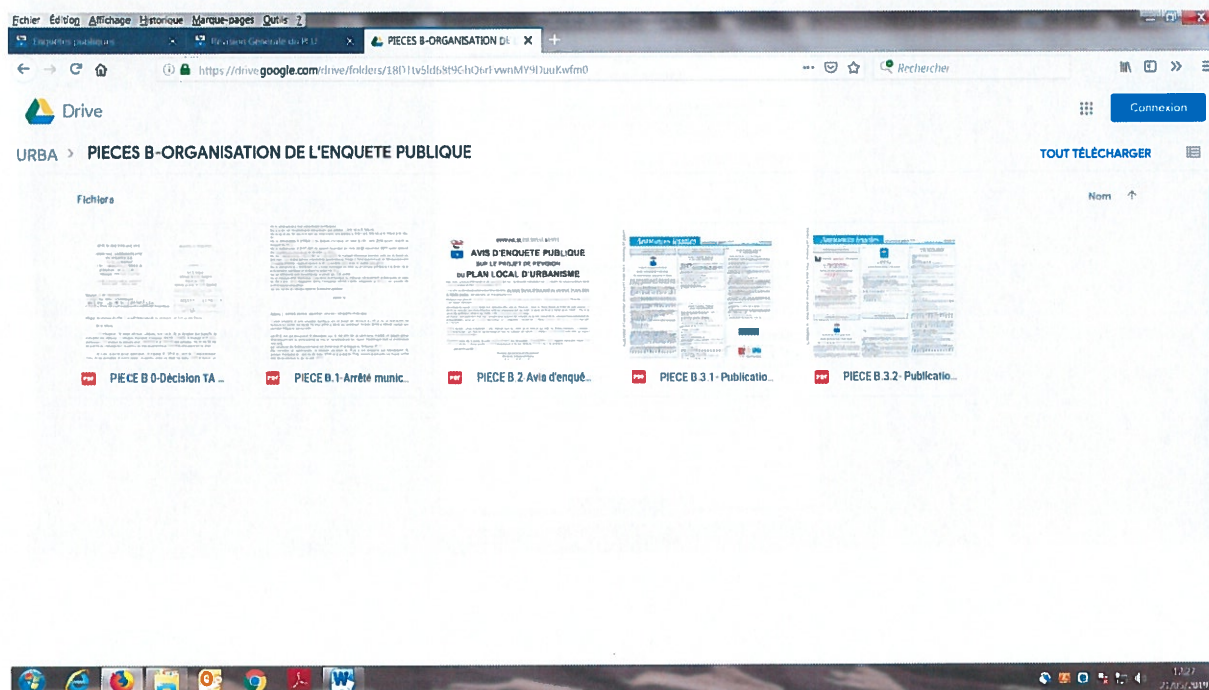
Fichier Édition Affichage Historique Marque-pages Outils ?

Enquêtes publiques | Révision Générale du PLU | PIECES B-ORGANISATION DE L

https://drive.google.com/drive/folders/18D1tv5ld6BtGhQ6rLvwnMY9DuuKwfm0

Rechercher

Drive

Connexion

URBA > PIECES B-ORGANISATION DE L'ENQUETE PUBLIQUE

TOUT TÉLÉCHARGER

Fichiers

Nom

AVIS D'ENQUETE PUBLIQUE SUR LE PROJET DE REVISION DU PLAN LOCAL D'URBANISME

PIECE B 0-Décision TA ...

PIECE B.1-Arrêté munic...

PIECE B.2 Avis d'enquê...

PIECE B.3.1-Publicatio...

PIECE B.3.2- Publicatio...

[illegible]